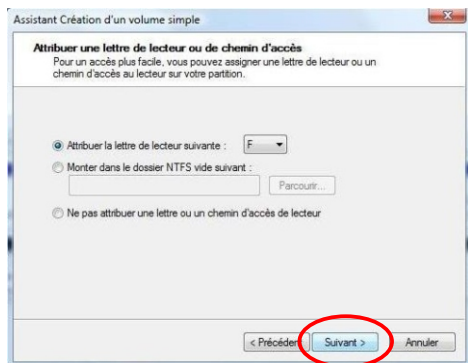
Assistant Création d'un volume simple

Attribuer une lettre de lecteur ou de chemin d'accès
Pour un accès plus facile, vous pouvez assigner une lettre de lecteur ou un chemin d'accès au lecteur sur votre partition.

Attribuer la lettre de lecteur suivante : F

Monter dans le dossier NTFS vide suivant :

Parcourir...

Ne pas attribuer une lettre ou un chemin d'accès de lecteur

< Précédent

Suivant >

Annuler